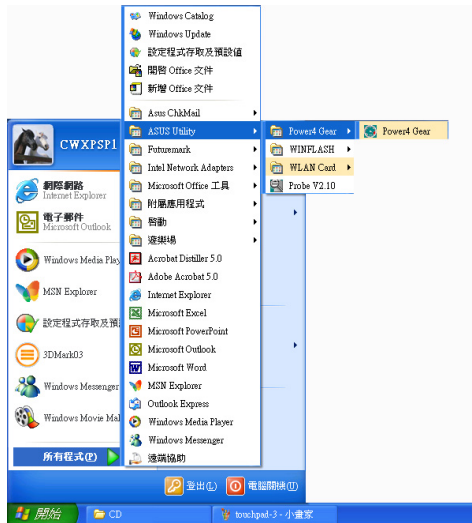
Windows Catalog
Windows Update
設定程式存取及預設值
開啟 Office 文件
新增 Office 文件
Asus ChkMail
ASUS Utility
Futuremark
Intel Network Adapters
Microsoft Office 工具
附屬應用程式
啟動
遊樂場
Acrobat Distiller 5.0
Adobe Acrobat 5.0
Internet Explorer
Microsoft Excel
Microsoft PowerPoint
Microsoft Outlook
Microsoft Word
MSN Explorer
Outlook Express
Windows Media Player
Windows Messenger
遠端協助

Power4 Gear
WINFLASH
WLAN Card
Probe V2.10

Power4 Gear

CWXPSP1
網際網路
Internet Explorer
電子郵件
Microsoft Outlook
Windows Media Play
MSN Explorer
設定程式存取及預
3DMark03
Windows Messenger
Windows Movie Mal
所有程式(P)
登出(L)
電腦關機(U)
開始
CD
touchpad-3 - 小畫家